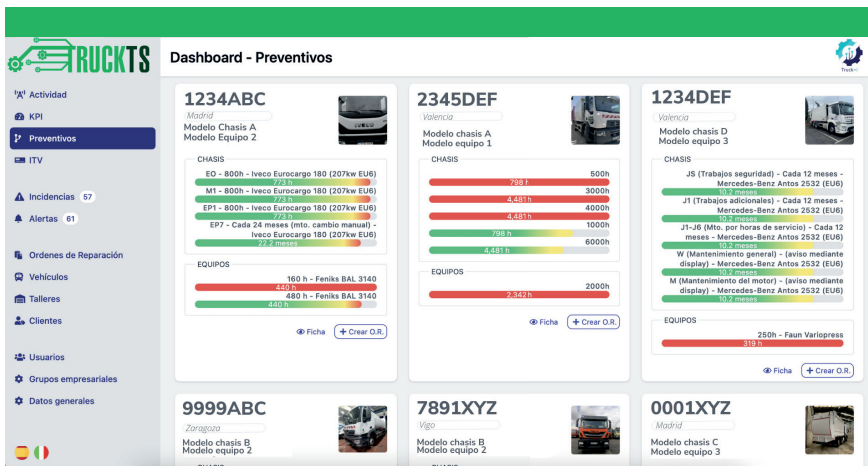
TRUCKTS

Dashboard - Preventivos

Actividad
KPI
Preventivos
ITV
Incidencias 57
Alertas 61
Ordenes de Reparación
Vehículos
Talleres
Clientes
Usuarios
Grupos empresariales
Datos generales

1234ABC
Madrid
Modelo Chasis A
Modelo Equipo 2
CHASIS
EO - 800h - Iveco Eurocargo 180 (207kw EU6)
773 h
M1 - 800h - Iveco Eurocargo 180 (207kw EU6)
773 h
EP1 - 800h - Iveco Eurocargo 180 (207kw EU6)
773 h
EP7 - Cada 24 meses (mto. cambio manual) - Iveco Eurocargo 180 (207kw EU6)
22,2 meses
EQUIPOS
160 h - Feniks BAL 3140
440 h
480 h - Feniks BAL 3140
440 h
Ficha
+ Crear O.R.

2345DEF
Valencia
Modelo chasis A
Modelo equipo 1
CHASIS
500h
798 h
3000h
4.481 h
4000h
4.481 h
1000h
798 h
6000h
4.481 h
EQUIPOS
2000h
2.342 h
Ficha
+ Crear O.R.

1234DEF
Valencia
Modelo chasis D
Modelo equipo 3
CHASIS
JS (Trabajos seguridad) - Cada 12 meses - Mercedes-Benz Antos 2532 (EU6)
10,2 meses
J1 (Trabajos adicionales) - Cada 12 meses - Mercedes-Benz Antos 2532 (EU6)
10,2 meses
J1-J6 (Mto. por horas de servicio) - Cada 12 meses - Mercedes-Benz Antos 2532 (EU6)
10,2 meses
W (Mantenimiento general) - (aviso mediante display) - Mercedes-Benz Antos 2532 (EU6)
10,2 meses
M (Mantenimiento del motor) - (aviso mediante display) - Mercedes-Benz Antos 2532 (EU6)
10,2 meses
EQUIPOS
250h - Faun Variopress
319 h
Ficha
+ Crear O.R.

9999ABC
Zaragoza
Modelo chasis B
Modelo equipo 2

7891XYZ
Vigo
Modelo chasis B
Modelo equipo 2

0001XYZ
Madrid
Modelo chasis C
Modelo equipo 3